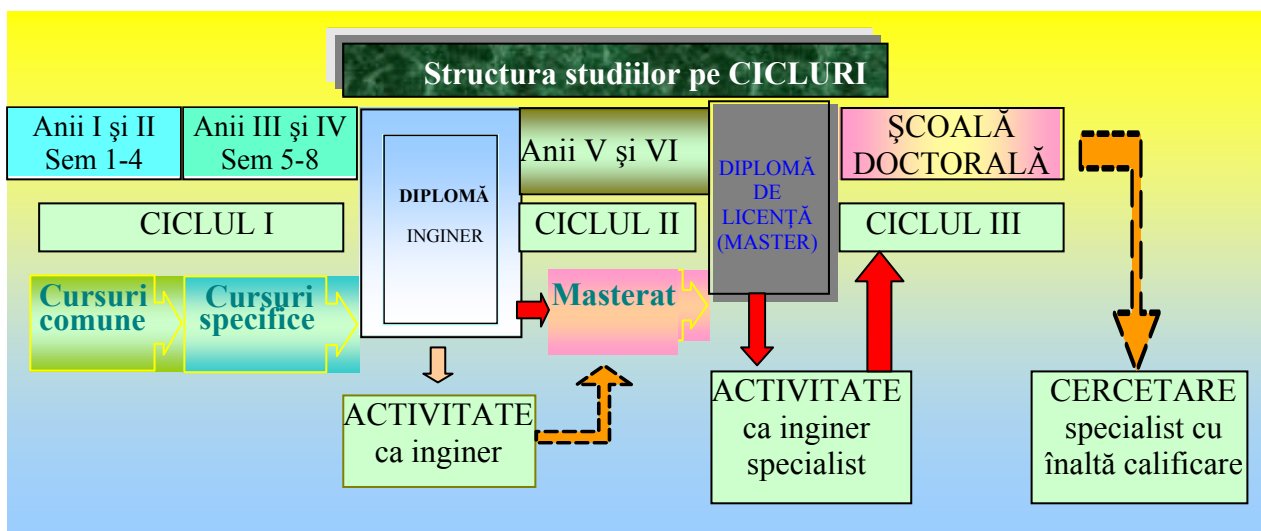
Structura studiilor pe CICLURI

Anii I şi II
Sem 1-4

Anii III şi IV
Sem 5-8

DIPLOMĂ
INGINER

Anii V şi VI

DIPLOMĂ DE LICENŢĂ (MASTER)

ŞCOALĂ DOCTORALĂ

CICLUL I

CICLUL II

CICLUL III

Cursuri comune

Cursuri specifice

Masterat

ACTIVITATE
ca inginer

ACTIVITATE
ca inginer specialist

CERCETARE
specialist cu înaltă calificare